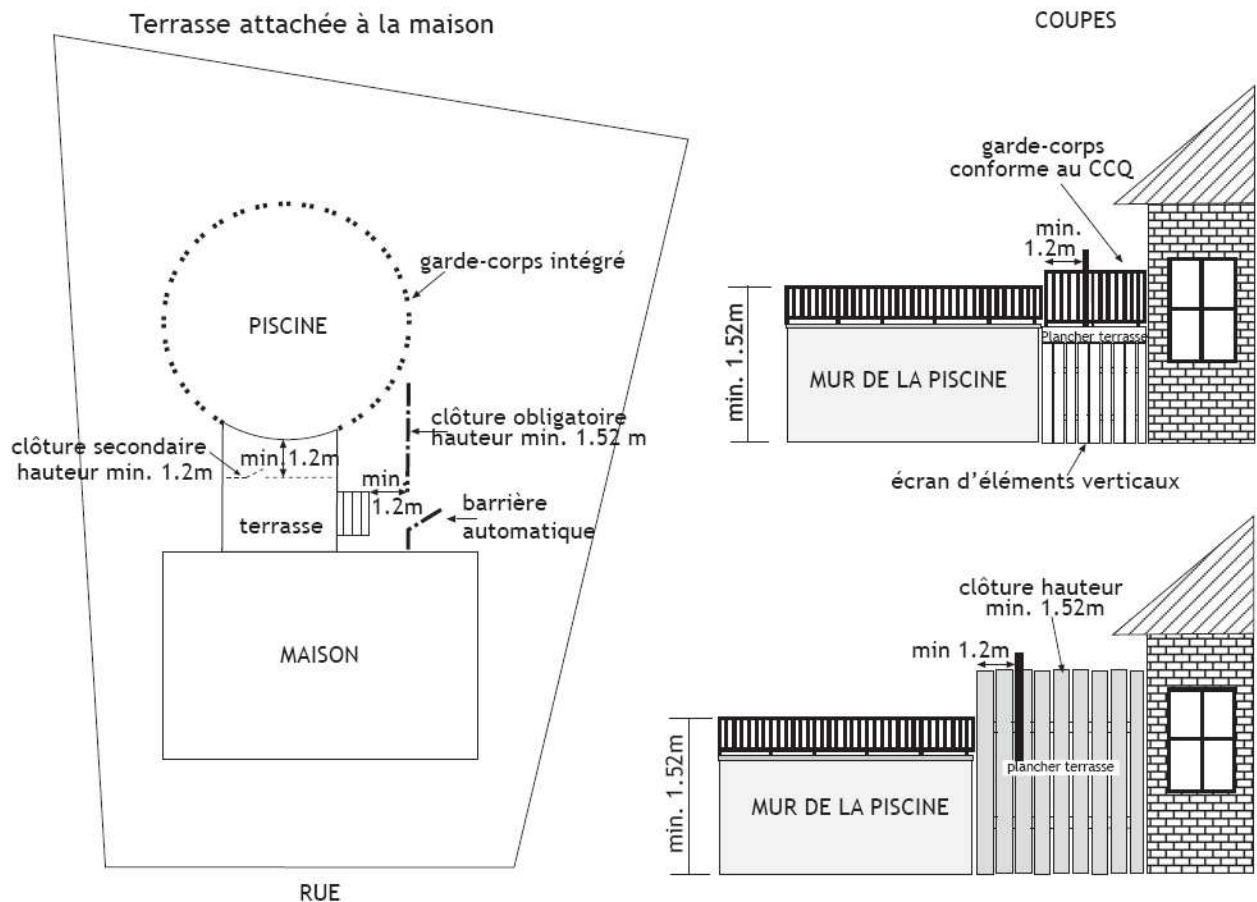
Terrasse attachée à la maison

garde-corps intégré

PISCINE

clôture obligatoire hauteur min. 1.52 m

clôture secondaire hauteur min. 1.2m

min 1.2m

min 1.2m

barrière automatique

terrasse

MAISON

RUE

COUPES

garde-corps conforme au CCQ

min. 1.2m

min. 1.52m

Plancher terrasse

MUR DE LA PISCINE

écran d'éléments verticaux

clôture hauteur min. 1.52m

min 1.2m

min. 1.52m

plancher terrasse

MUR DE LA PISCINE